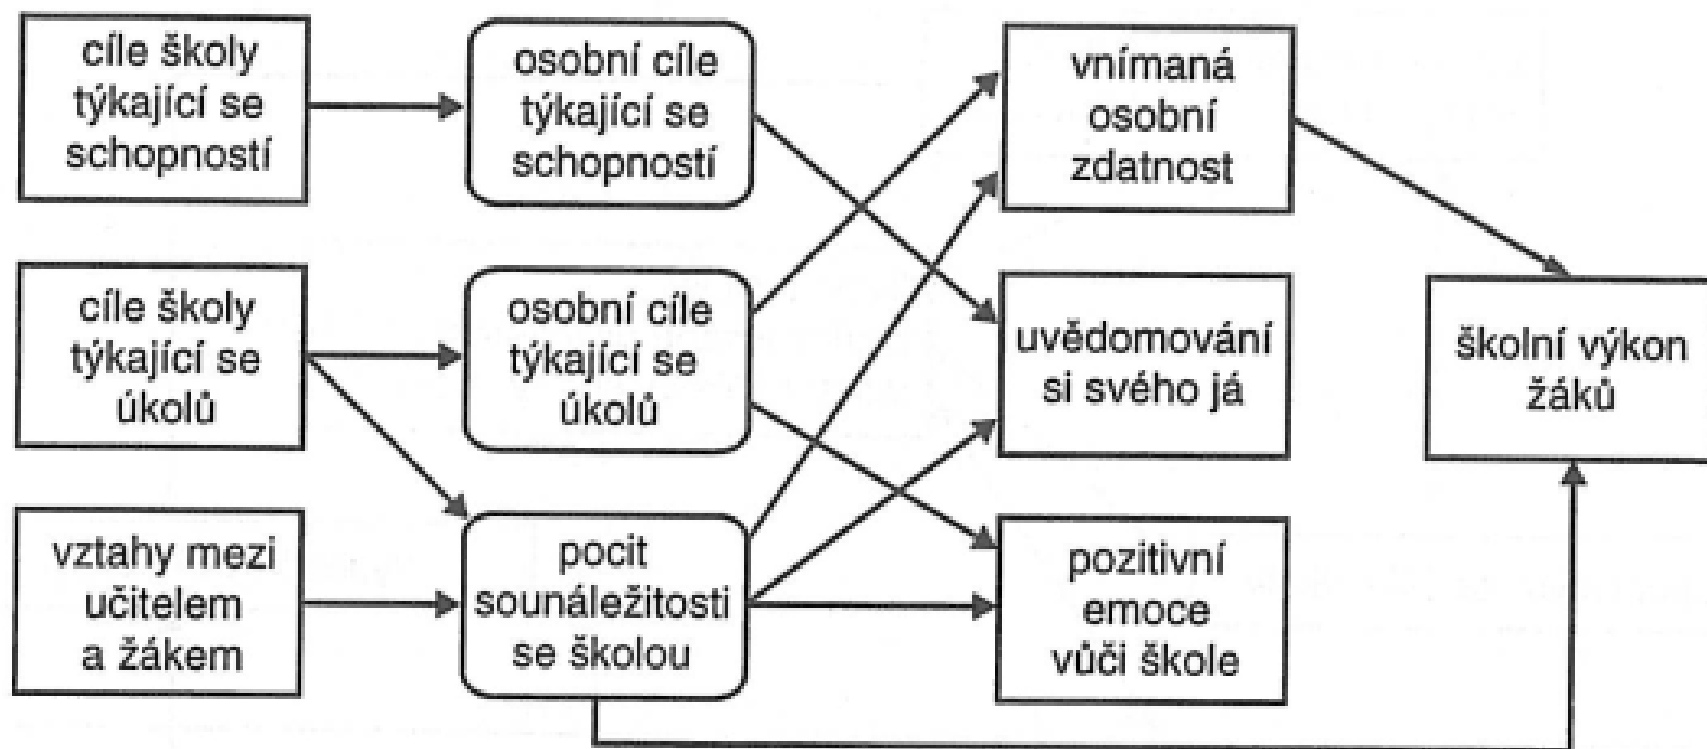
cíle školy týkající se schopností

osobní cíle týkající se schopností

vnímaná osobní zdatnost

cíle školy týkající se úkolů

osobní cíle týkající se úkolů

uvědomování si svého já

školní výkon žáků

vztahy mezi učitelem a žákem

pocit sounáležitosti se školou

pozitivní emoce vůči škole